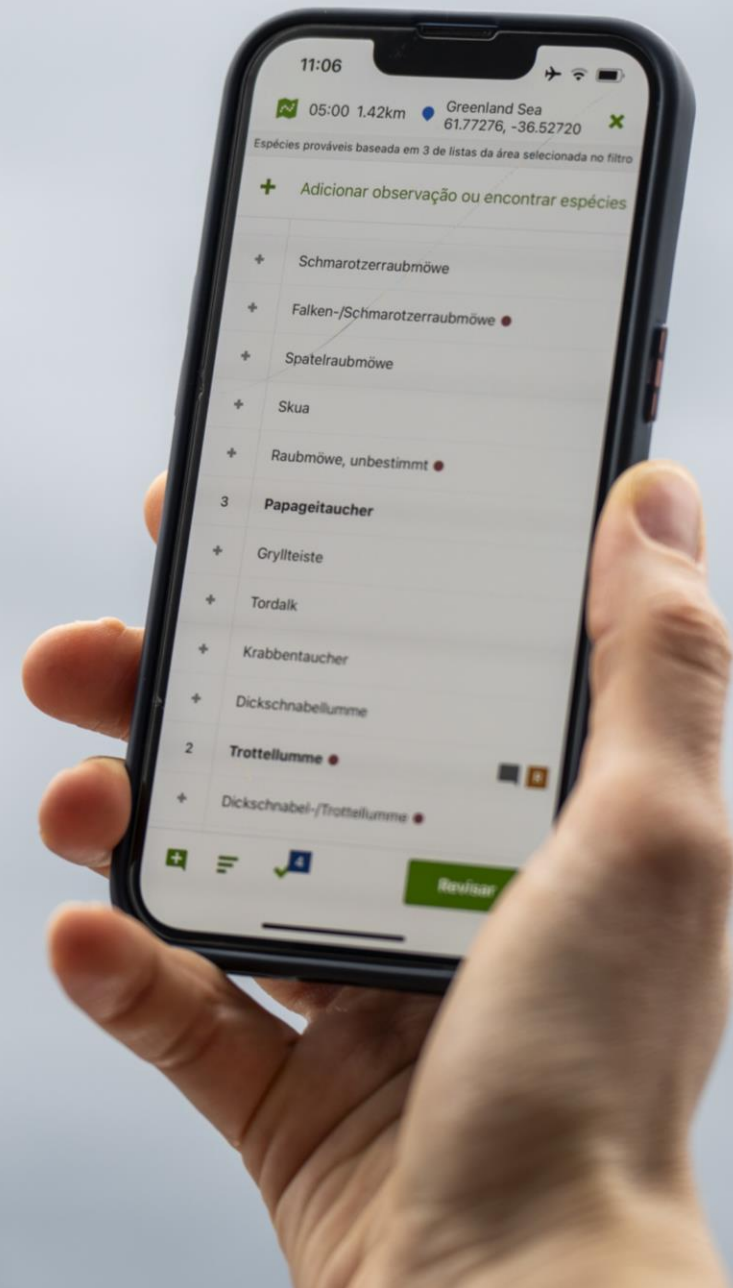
11:06

05:00 1.42km Greenland Sea 61.77276, -36.52720

Espécies prováveis baseada em 3 de listas da área selecionada no filtro

+ Adicionar observação ou encontrar espécies

+ Schmarotzerraubmöwe
+ Falken-/Schmarotzerraubmöwe
+ Spatelraubmöwe
+ Skua
+ Raubmöwe, unbestimmt
3 Papageitaucher
+ Gryllteiste
+ Tordalk
+ Krabbentaucher
+ Dickschnabellumme
2 Trottellumme
+ Dickschnabel-/Trottellumme

4

Revisar